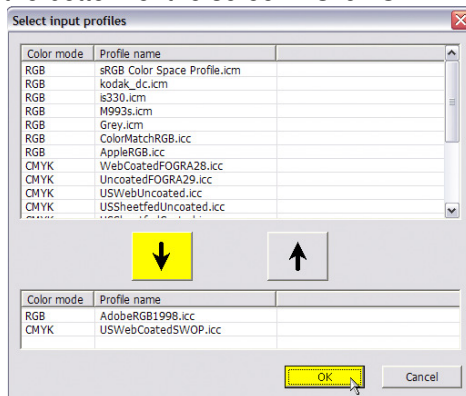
Select input profiles

| Color mode | Profile name |
|---|---|
| RGB | sRGB Color Space Profile.icm |
| RGB | kodak_dc.icm |
| RGB | is330.icm |
| RGB | M993s.icm |
| RGB | Grey.icm |
| RGB | ColorMatchRGB.icc |
| RGB | AppleRGB.icc |
| CMYK | WebCoatedFOGRA28.icc |
| CMYK | UncoatedFOGRA29.icc |
| CMYK | USWebUncoated.icc |
| CMYK | USSheetfedUncoated.icc |
| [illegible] | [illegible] |

| Color mode | Profile name |
|---|---|
| RGB | AdobeRGB1998.icc |
| CMYK | USWebCoatedSWOP.icc |

OK

Cancel